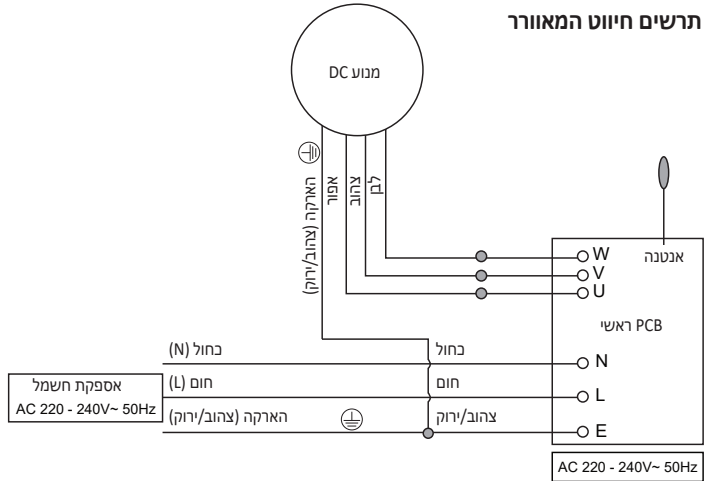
תרשים חיווט המאוורר

מנוע DC

הארקה (צהוב/ירוק)
אפור
צהוב
לבן

אנטנה
W
V
U

PCB ראשי

כחול (N)
כחול
N

אספקת חשמל
AC 220 - 240V~ 50Hz

חום (L)
חום
L

הארקה (צהוב/ירוק)
צהוב/ירוק
E

AC 220 - 240V~ 50Hz